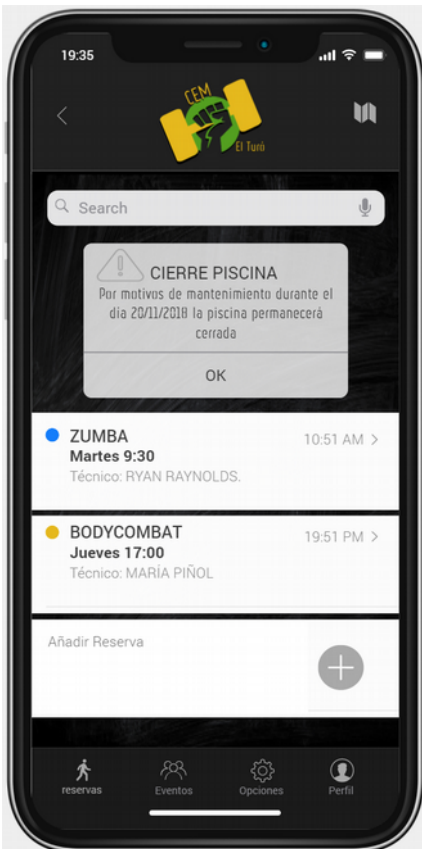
19:35

CEM
El Turó

Search

CIERRE PISCINA
Por motivos de mantenimiento durante el dia 20/11/2018 la piscina permanecerá cerrada

OK

ZUMBA
Martes 9:30
Técnico: RYAN RAYNOLDS.
10:51 AM >

BODYCOMBAT
Jueves 17:00
Técnico: MARÍA PIÑOL
19:51 PM >

Añadir Reserva

reservas
Eventos
Opciones
Perfil